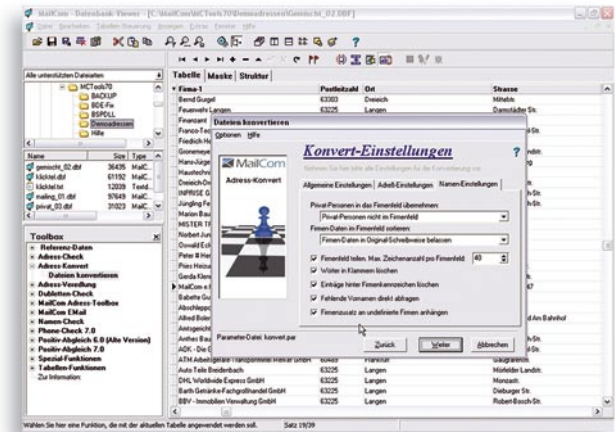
MailCom - Datenbank-Viewer - [C:\MailCom\MCTools70\Demoadressen\Gemischt_02.DBF]

Datei Bearbeiten Tabellen-Steuerung Anzeigen Extras Fenster Hilfe

Alle unterstützten Dateitypen

MCTools70
BACKUP
BDE-Fix
BSPDELL
Demoadressen
Hilfe

| Name | Size | Type |
|---|---|---|
| gemischt_02.dbf | 36495 | MailC... |
| klicktel.dbf | 61192 | MailC... |
| klicktel.txt | 12039 | Textd... |
| mailing_01.dbf | 97649 | MailC... |
| privat_03.dbf | 31023 | MailC... |

Toolbox

Referenz-Daten
Adress-Check
Adress-Konvert
Dateien konvertieren
Adress-Veredlung
Dubletten-Check
MailCom Adress-Toolbox
MailCom EMail
Namen-Check
Phone-Check 7.0
Positiv-Abgleich 6.0 (Alte Version)
Positiv-Abgleich 7.0
Spezial-Funktionen
Tabellen-Funktionen
Zur Information:

Tabelle | Maske | Struktur

| Firma-1 | Postleitzahl | Ort | Strasse |
|---|---|---|---|
| Bernd Gurgel | 63303 | Dreieich | Mittelstr. |
| Feuerwehr Langen | 63225 | Langen | Darmstädter Str. |
| Finanzamt | | | |
| Franco-Tec | | | |
| Friedrich He | | | |
| Gemeinverw | | | |
| Hans-Jürge | | | |
| Haustechnik | | | |
| Dreieich-Dru | | | |
| INPRISE G | | | |
| Jüngling Fe | | | |
| Marion Bau | | | |
| MISTER TE | | | |
| Norbert Jun | | | |
| Oswald Eck | | | |
| Peter R Her | | | |
| Pries Heinz | | | |
| Gerda Klein | | | |
| MailCom e.l | | | |
| Babette Gu | | | |
| Abschlepp | | | |
| Alfred Bole | | | |
| Amtsgericht | | | |
| Anthes Bau | | | |
| ADK - Die C | | | |
| ATM Arbeitsgeräte Transportmittel Mekler GmbH | 60489 | Frankfurt | Gaugrafenstr. |
| Auto Teile Beidenbach | 63225 | Langen | Mörfelder Landstr. |
| DHL Worldwide Express GmbH | 63225 | Langen | Monzastr. |
| Barth Getränke-Fachgroßhandel GmbH | 63225 | Langen | Dieburger Str. |
| BBV - Immobilien Verwaltung GmbH | 63225 | Langen | Robert-Bosch-Str. |

Dateien konvertieren

Optionen Hilfe

MailCom
Adress-Konvert

Konvert-Einstellungen

Nehmen Sie hier alle Einstellungen für die Konvertierung vor.

Allgemeine Einstellungen | Adreß-Einstellungen | Namen-Einstellungen

Privat-Personen in das Firmenfeld übernehmen:
Privat-Personen nicht im Firmenfeld

Firmen-Daten im Firmenfeld sortieren:
Firmen-Daten in Original-Schreibweise belassen

Firmenfeld teilen. Max. Zeichenanzahl pro Firmenfeld: 40
Wörter in Klammern löschen
Einträge hinter Firmenkennzeichen löschen
Fehlende Vornamen direkt abfragen
Firmenzusatz an undefinierte Firmen anhängen

Parameter-Datei: konvert.par

Zurück | Weiter | Abbrechen

Wählen Sie hier eine Funktion, die mit der aktuellen Tabelle angewendet werden soll. | Satz 19/39